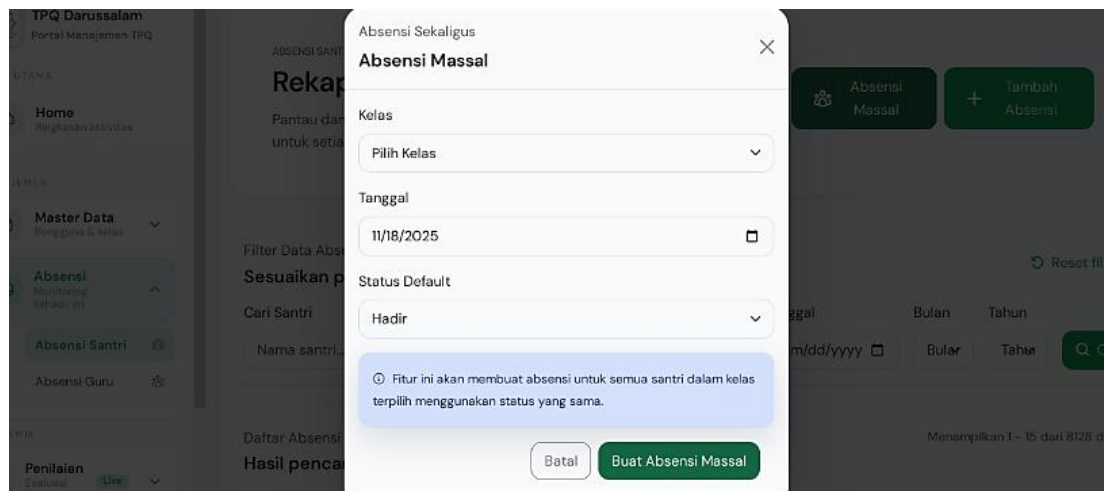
TPQ Darussalam
Portal Manajemen TPQ

UTAMA

Home
Ringkasan aktivitas

JEMEN

Master Data
Pengguna & kelas

Absensi
Monitoring kehadiran

Absensi Santri

Absensi Guru

Penilaian
Evaluasi Live

ABSENSI SANT

Rekap

Pantau dan untuk setia

Absensi Massal

Tambah Absensi

Filter Data Abs

Sesuaikan p

Reset fil

Cari Santri

Nama santri...

ggal

m/dd/yyyy

Bulan

Bular

Tahun

Tahu

Daftar Absensi

Hasil penca

Menampilkan 1 - 15 dari 8128 d

Absensi Sekaligus

Absensi Massal

Kelas

Pilih Kelas

Tanggal

11/18/2025

Status Default

Hadir

ⓘ Fitur ini akan membuat absensi untuk semua santri dalam kelas terpilih menggunakan status yang sama.

Batal

Buat Absensi Massal